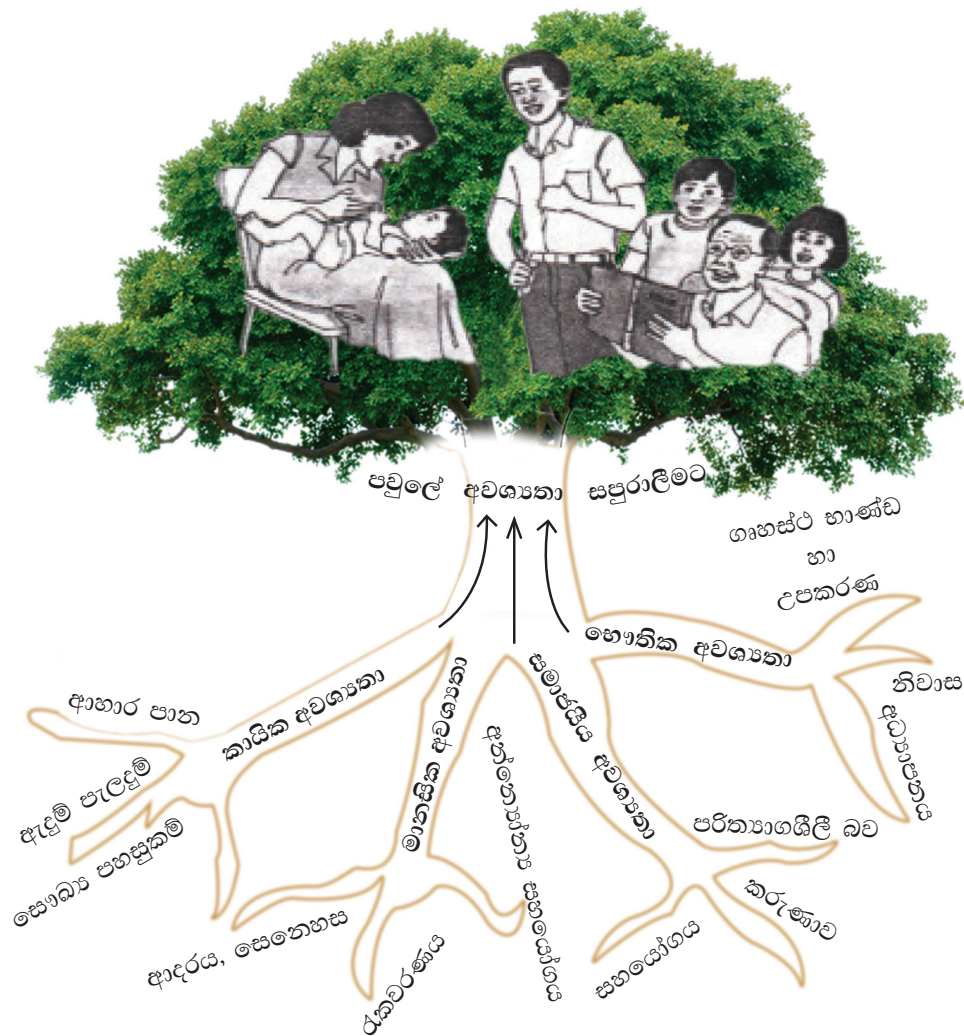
පවුලේ අවශ්‍යතා සපුරාලීමට

ගෘහස්ථ භාණ්ඩ හා උපකරණ

භෞතික අවශ්‍යතා

නිවාස

අධ්‍යාපනය

කායික අවශ්‍යතා

ආහාර පාන

ඇඳුම් පැළඳුම්

සෞඛ්‍ය පහසුකම්

මානසික අවශ්‍යතා

ආදරය, සෙනෙහස

රැකවරණය

අන්‍යෝන්‍ය සහයෝගය

සමාජයීය අවශ්‍යතා

පරිත්‍යාගශීලී බව

කරුණාව

සහයෝගය